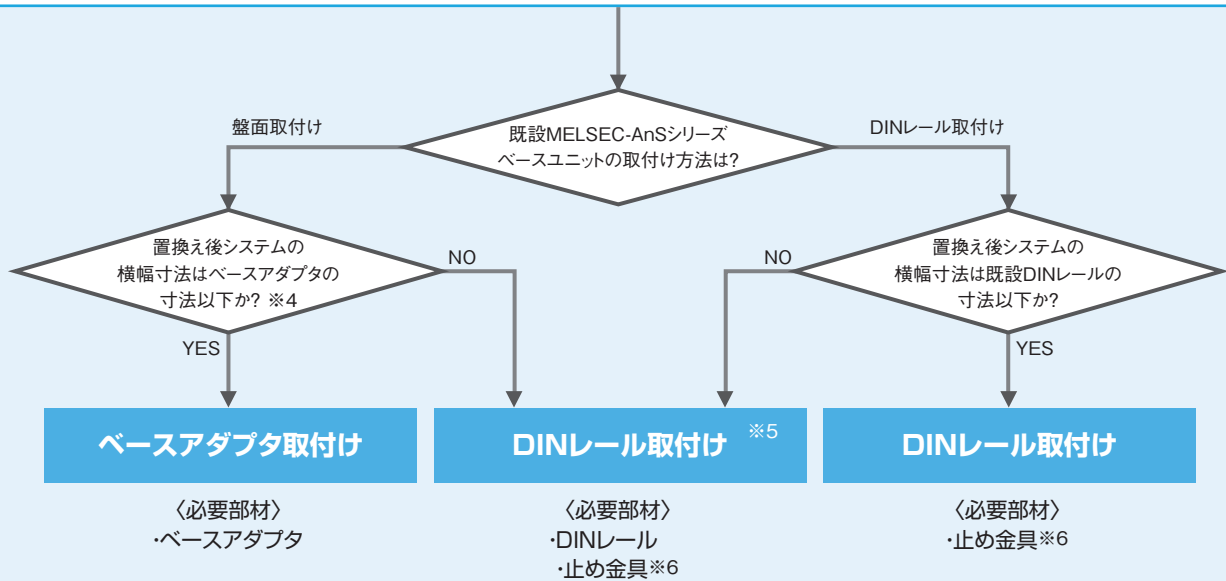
既設MELSEC-AnSシリーズ
ベースユニットの取付け方法は?

盤面取付け

DINレール取付け

置換え後システムの
横幅寸法はベースアダプタの
寸法以下か? ※4

NO

YES

置換え後システムの
横幅寸法は既設DINレールの
寸法以下か?

NO

YES

ベースアダプタ取付け

〈必要部材〉
・ベースアダプタ

DINレール取付け ※5

〈必要部材〉
・DINレール
・止め金具※6

DINレール取付け

〈必要部材〉
・止め金具※6